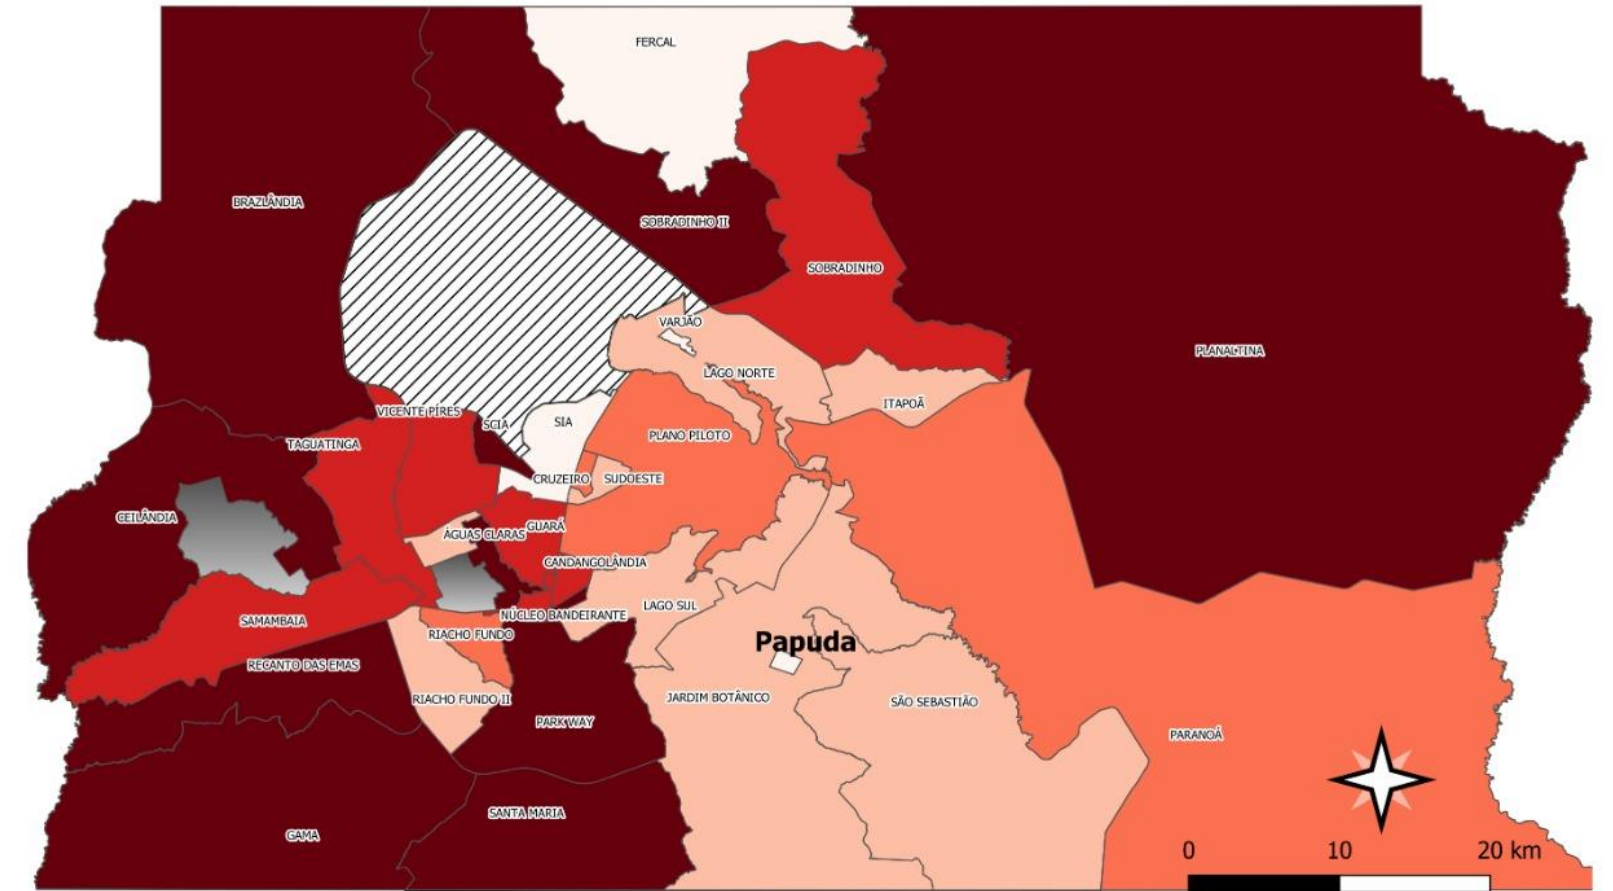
FERCAL
BRAZLÂNDIA
SOBRADINHO II
SOBRADINHO
PLANALTINA
VARJÃO
LAGO NORTE
ITAPOÃ
VICENTE PIRES
SCIA
SIA
PLANO PILOTO
TAGUATINGA
CRUZEIRO
SUDOESTE
CEILÂNDIA
ÁGUAS CLARAS
GUARÁ
CANDANGOLÂNDIA
NÚCLEO BANDEIRANTE
LAGO SUL
SAMAMBAIA
RIACHO FUNDO
Papuda
RECANTO DAS EMAS
RIACHO FUNDO II
JARDIM BOTÂNICO
SÃO SEBASTIÃO
PARK WAY
PARANOÁ
SANTA MARIA
GAMA
0
10
20 km